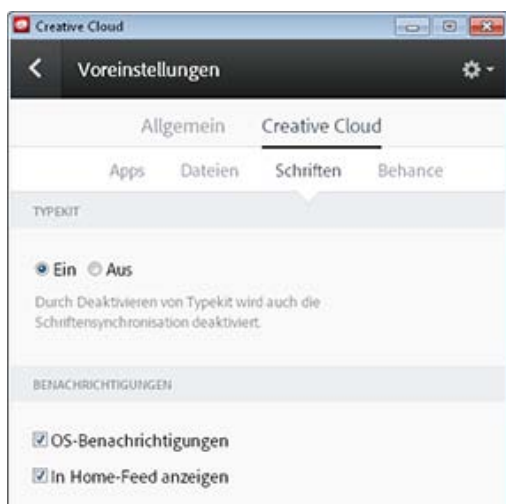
Creative Cloud

Voreinstellungen

Allgemein Creative Cloud

Apps Dateien Schriften Behance

TYPEKIT

Ein Aus

Durch Deaktivieren von Typekit wird auch die Schriftensynchronisation deaktiviert.

BENACHRICHTIGUNGEN

OS-Benachrichtigungen

In Home-Feed anzeigen